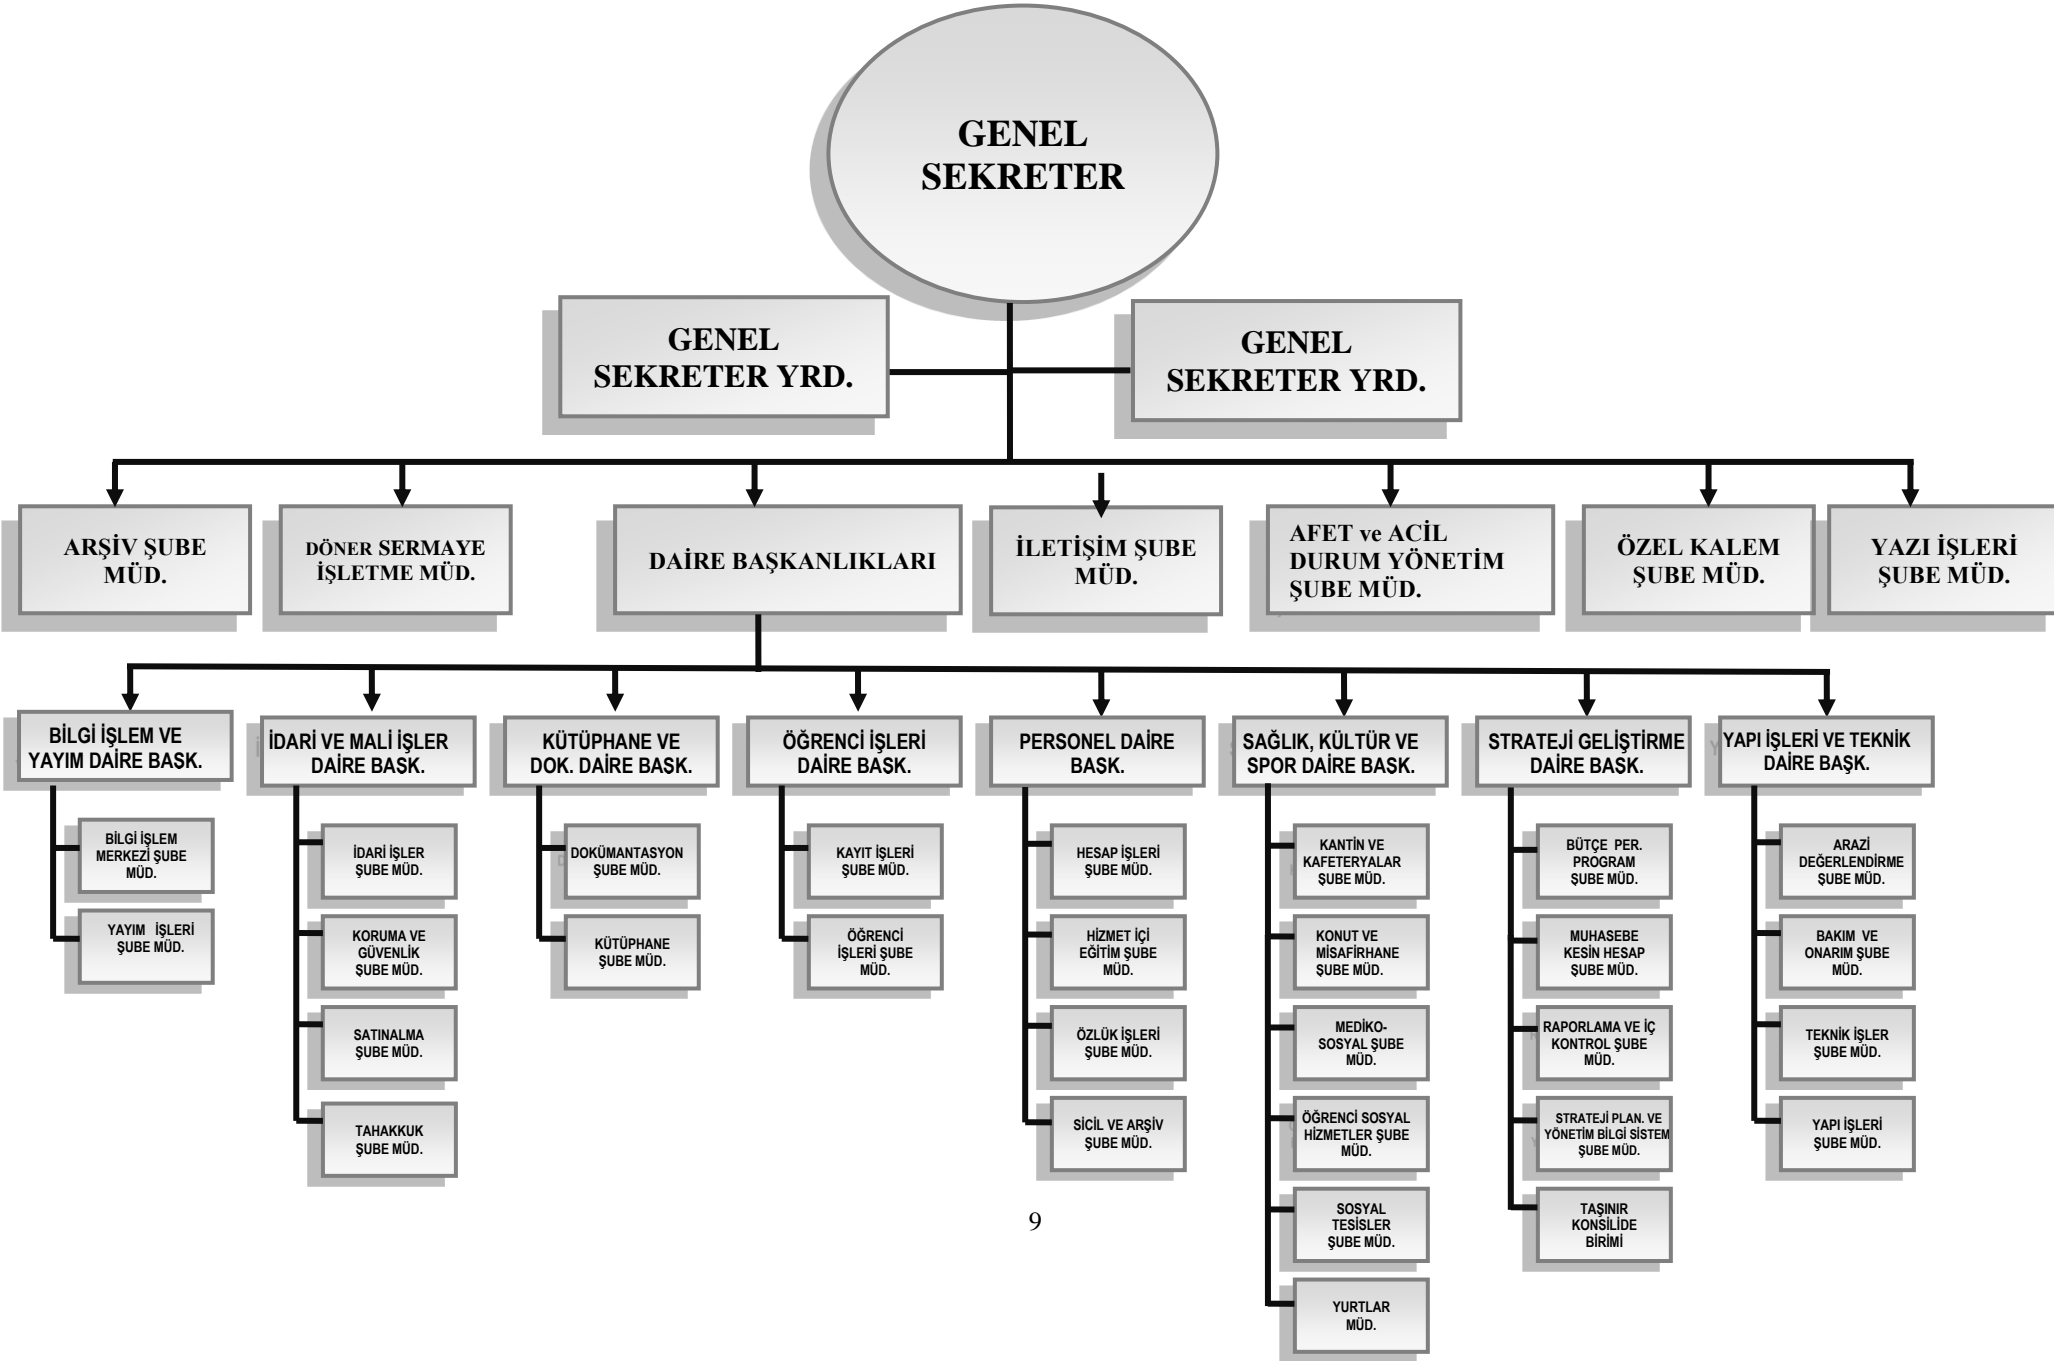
GENEL SEKRETER

GENEL SEKRETER YRD.

GENEL SEKRETER YRD.

ARŞİV ŞUBE MÜD.

DÖNER SERMAYE İŞLETME MÜD.

DAİRE BAŞKANLIKLARI

İLETİŞİM ŞUBE MÜD.

AFET ve ACİL DURUM YÖNETİM ŞUBE MÜD.

ÖZEL KALEM ŞUBE MÜD.

YAZI İŞLERİ ŞUBE MÜD.

BİLGİ İŞLEM VE YAYIM DAİRE BASK.

BİLGİ İŞLEM MERKEZİ ŞUBE MÜD.

YAYIM İŞLERİ ŞUBE MÜD.

İDARİ VE MALİ İŞLER DAİRE BASK.

İDARİ İŞLER ŞUBE MÜD.

KORUMA VE GÜVENLİK ŞUBE MÜD.

SATINALMA ŞUBE MÜD.

TAHAKKUK ŞUBE MÜD.

KÜTÜPHANE VE DOK. DAİRE BASK.

DOKÜMANTASYON ŞUBE MÜD.

KÜTÜPHANE ŞUBE MÜD.

ÖĞRENCİ İŞLERİ DAİRE BASK.

KAYIT İŞLERİ ŞUBE MÜD.

ÖĞRENCİ İŞLERİ ŞUBE MÜD.

PERSONEL DAİRE BASK.

HESAP İŞLERİ ŞUBE MÜD.

HİZMET İÇİ EĞİTİM ŞUBE MÜD.

ÖZLÜK İŞLERİ ŞUBE MÜD.

SİCİL VE ARŞİV ŞUBE MÜD.

SAĞLIK, KÜLTÜR VE SPOR DAİRE BASK.

KANTİN VE KAFETERYALAR ŞUBE MÜD.

KONUT VE MİSAFİRHANE ŞUBE MÜD.

MEDİKO-SOSYAL ŞUBE MÜD.

ÖĞRENCİ SOSYAL HİZMETLER ŞUBE MÜD.

SOSYAL TESİSLER ŞUBE MÜD.

YURTLAR MÜD.

STRATEJİ GELİŞTİRME DAİRE BASK.

BÜTÇE PER. PROGRAM ŞUBE MÜD.

MUHASEBE KESİN HESAP ŞUBE MÜD.

RAPORLAMA VE İÇ KONTROL ŞUBE MÜD.

STRATEJİ PLAN. VE YÖNETİM BİLGİ SİSTEM ŞUBE MÜD.

TAŞINIR KONSİLİDE BİRİMİ

YAPI İŞLERİ VE TEKNİK DAİRE BAŞK.

ARAZİ DEĞERLENDİRME ŞUBE MÜD.

BAKIM VE ONARIM ŞUBE MÜD.

TEKNİK İŞLER ŞUBE MÜD.

YAPI İŞLERİ ŞUBE MÜD.

9